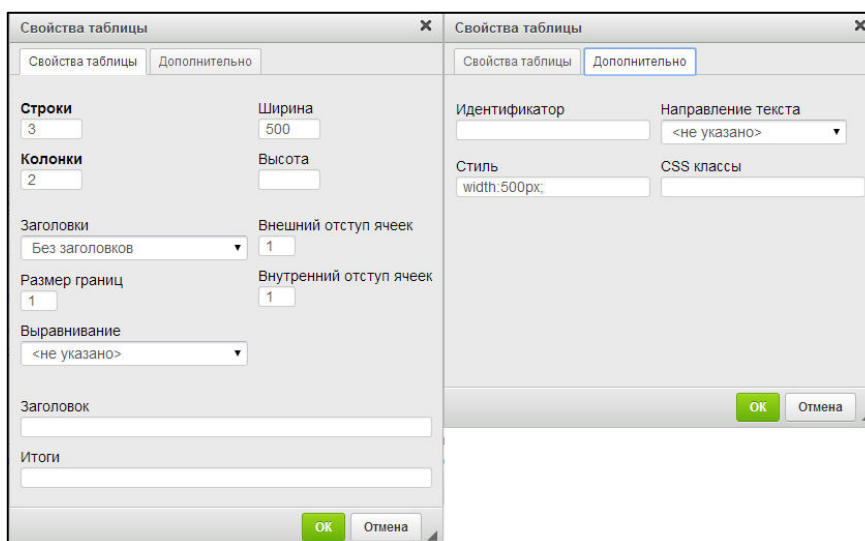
Свойства таблицы ×

Свойства таблицы | Дополнительно

Строки
3

Колонки
2

Ширина
500

Высота

Заголовки
Без заголовков

Размер границ
1

Выравнивание
<не указано>

Внешний отступ ячеек
1

Внутренний отступ ячеек
1

Заголовок

Итоги

OK Отмена

Свойства таблицы ×

Свойства таблицы | Дополнительно

Идентификатор

Направление текста
<не указано>

Стиль
width:500px;

CSS классы

OK Отмена